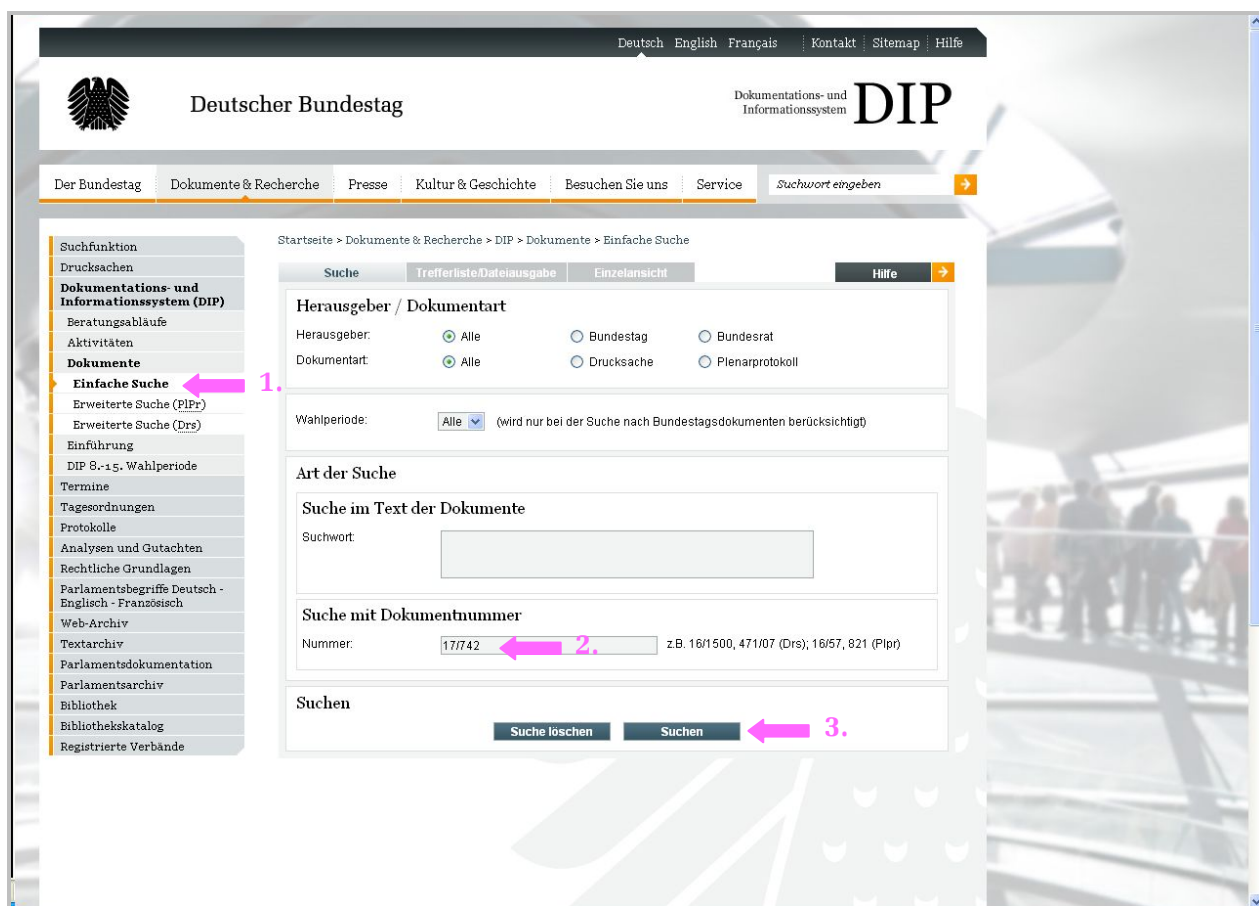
Deutsch English Français | Kontakt | Sitemap | Hilfe

Deutscher Bundestag

Dokumentations- und Informationssystem DIP

Der Bundestag | Dokumente & Recherche | Presse | Kultur & Geschichte | Besuchen Sie uns | Service | Suchwort eingeben

Suchfunktion
Drucksachen
Dokumentations- und Informationssystem (DIP)
Beratungsabläufe
Aktivitäten
Dokumente
Einfache Suche
Erweiterte Suche (PlPr)
Erweiterte Suche (Drs)
Einführung
DIP 8.-15. Wahlperiode
Termine
Tagesordnungen
Protokolle
Analysen und Gutachten
Rechtliche Grundlagen
Parlamentsbegriffe Deutsch - Englisch - Französisch
Web-Archiv
Textarchiv
Parlamentsdokumentation
Parlamentsarchiv
Bibliothek
Bibliothekskatalog
Registrierte Verbände

1.

Startseite > Dokumente & Recherche > DIP > Dokumente > Einfache Suche

Suche | Trefferliste/Dateiausgabe | Einzelansicht | Hilfe

Herausgeber / Dokumentart
Herausgeber: Alle | Bundestag | Bundesrat
Dokumentart: Alle | Drucksache | Plenarprotokoll

Wahlperiode: Alle (wird nur bei der Suche nach Bundestagsdokumenten berücksichtigt)

Art der Suche

Suche im Text der Dokumente
Suchwort:

Suche mit Dokumentnummer
Nummer: 17/742 2. z.B. 16/1500, 471/07 (Drs); 16/57, 821 (Plpr)

Suchen
Suche löschen | Suchen 3.